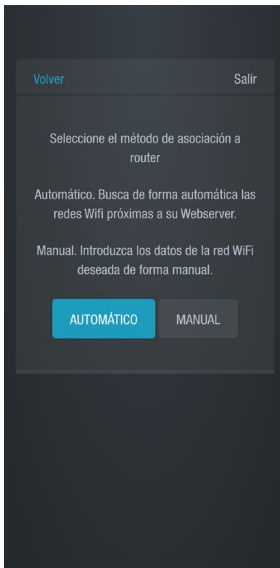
Volver

Salir

Seleccione el método de asociación a router

Automático. Busca de forma automática las redes Wifi próximas a su Webserver.

Manual. Introduzca los datos de la red WiFi deseada de forma manual.

AUTOMÁTICO

MANUAL